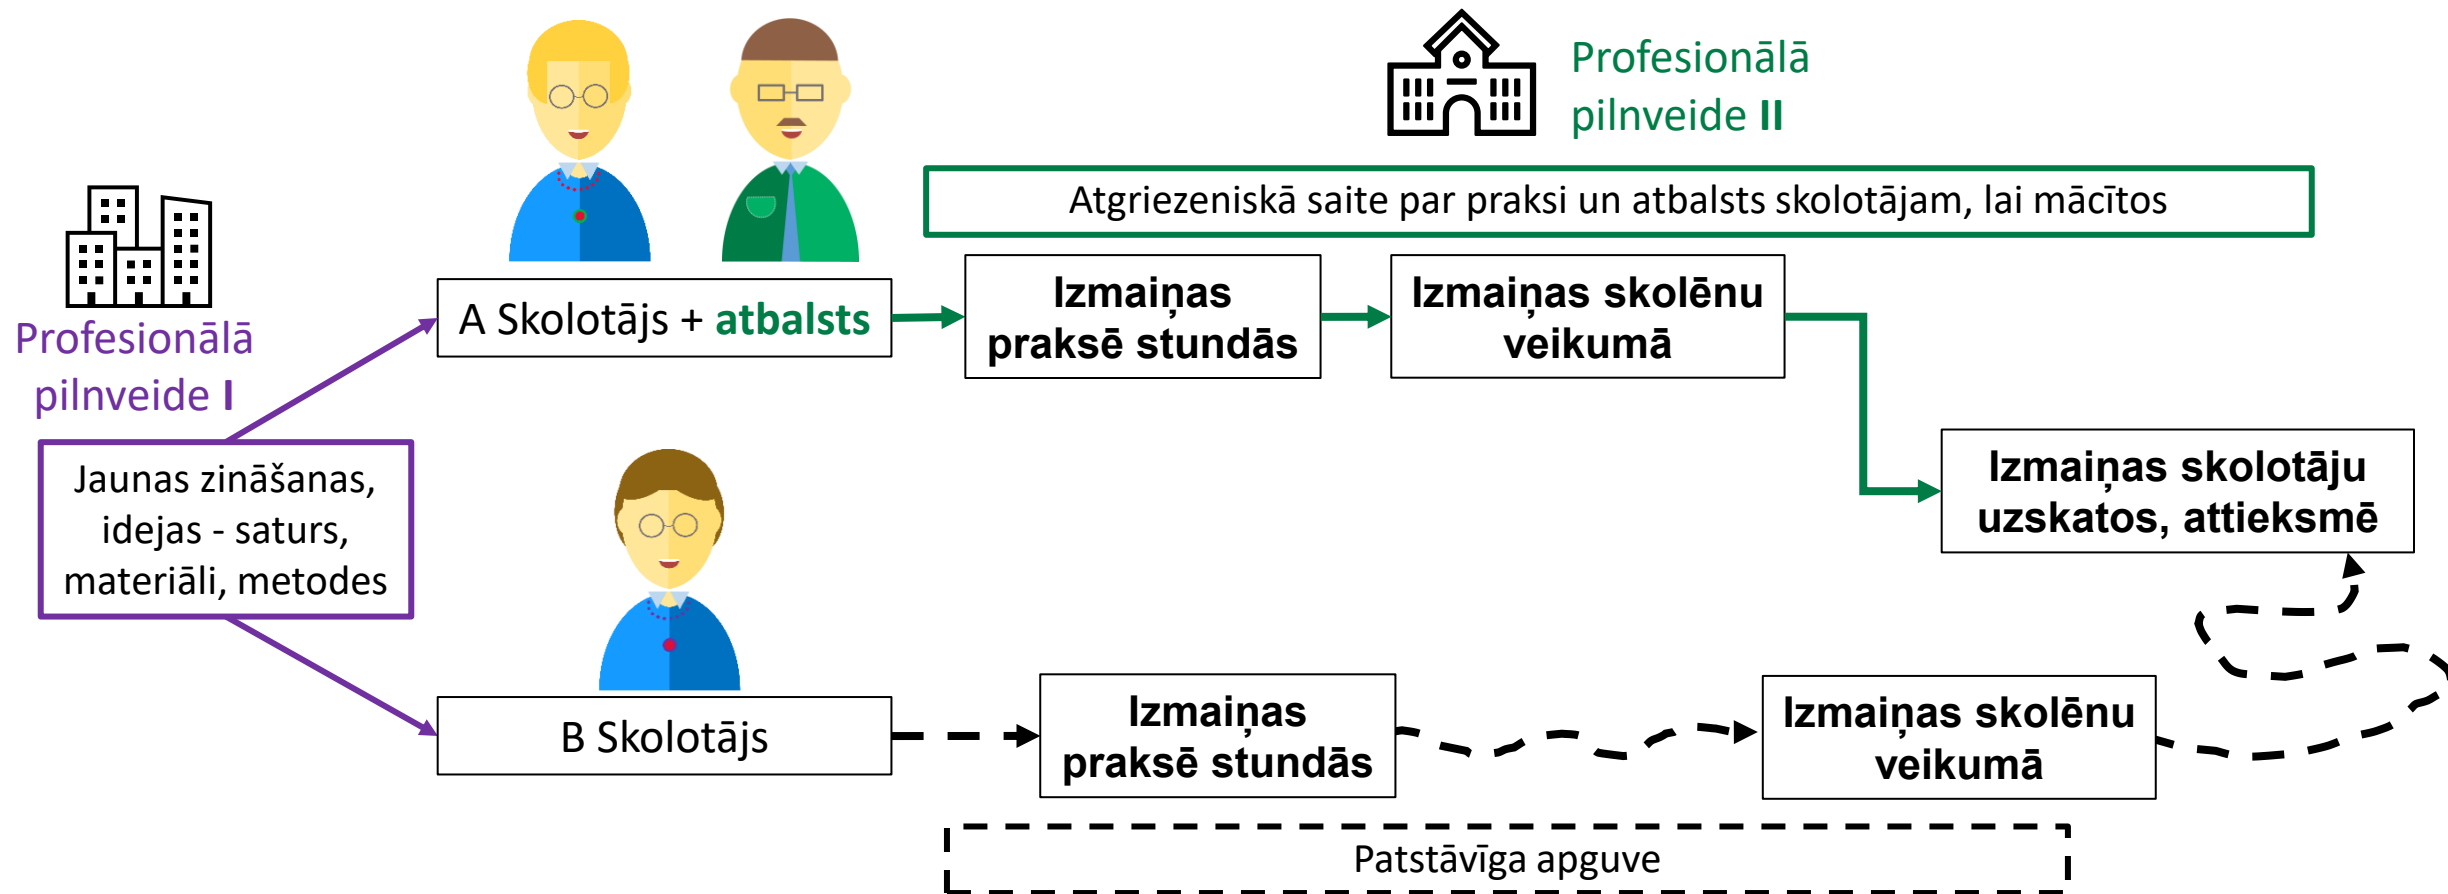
Profesionālā pilnveide II

Atgriezeniskā saite par praksi un atbalsts skolotājam, lai mācītos

Profesionālā pilnveide I

A Skolotājs + atbalsts

Izmaiņas praksē stundās

Izmaiņas skolēnu veikumā

Izmaiņas skolotāju uzskatos, attieksmē

Jaunas zināšanas, idejas - saturs, materiāli, metodes

B Skolotājs

Izmaiņas praksē stundās

Izmaiņas skolēnu veikumā

Patstāvīga apguve